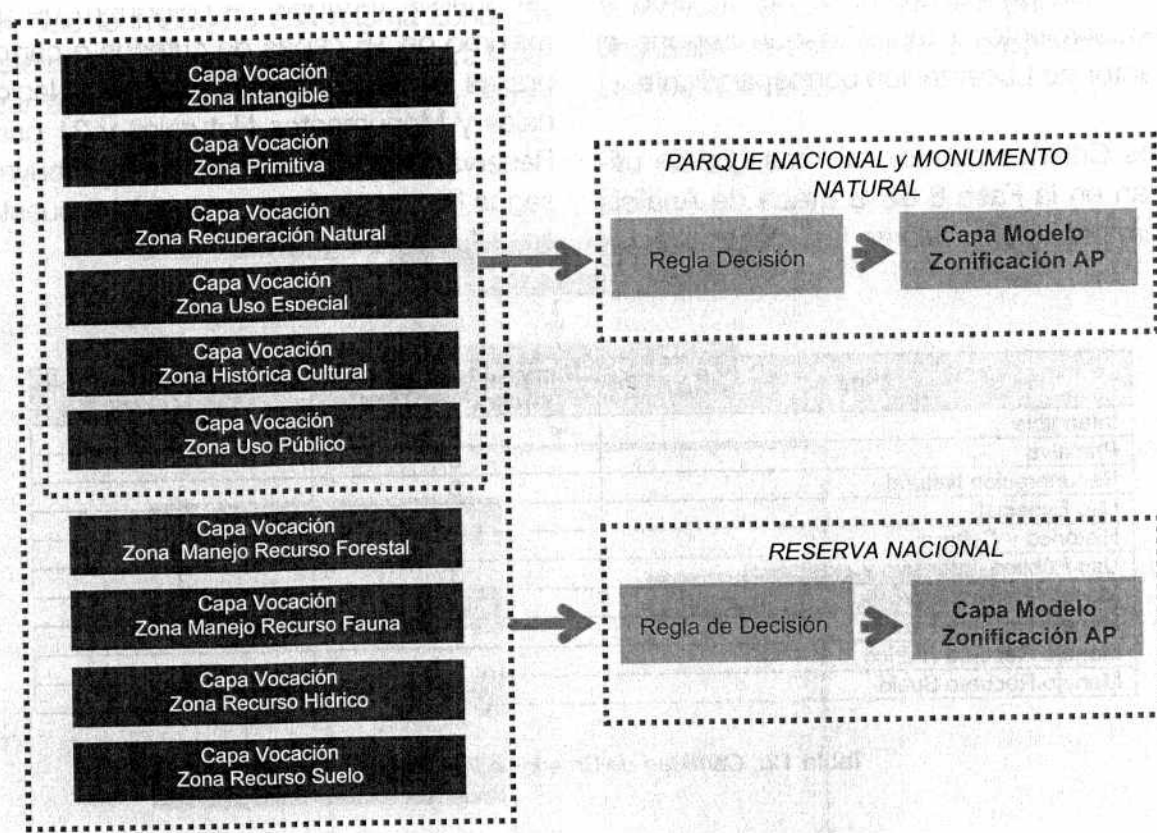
Capa Vocación
Zona Intangible

Capa Vocación
Zona Primitiva

Capa Vocación
Zona Recuperación Natural

Capa Vocación
Zona Uso Especial

Capa Vocación
Zona Histórica Cultural

Capa Vocación
Zona Uso Público

Capa Vocación
Zona Manejo Recurso Forestal

Capa Vocación
Zona Manejo Recurso Fauna

Capa Vocación
Zona Recurso Hídrico

Capa Vocación
Zona Recurso Suelo

PARQUE NACIONAL y MONUMENTO NATURAL

Regla Decisión

Capa Modelo
Zonificación AP

RESERVA NACIONAL

Regla de Decisión

Capa Modelo
Zonificación AP